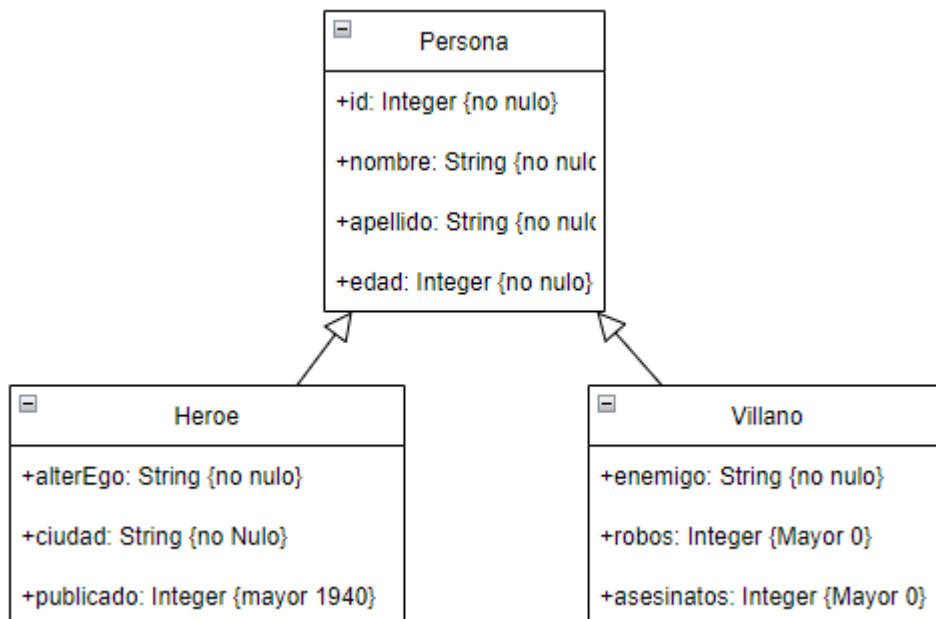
Persona

+id: Integer {no nulo}

+nombre: String {no nulc

+apellido: String {no nulc

+edad: Integer {no nulo}

Heroe

+alterEgo: String {no nulo}

+ciudad: String {no Nulo}

+publicado: Integer {mayor 1940}

Villano

+enemigo: String {no nulo}

+robos: Integer {Mayor 0}

+asesinatos: Integer {Mayor 0}